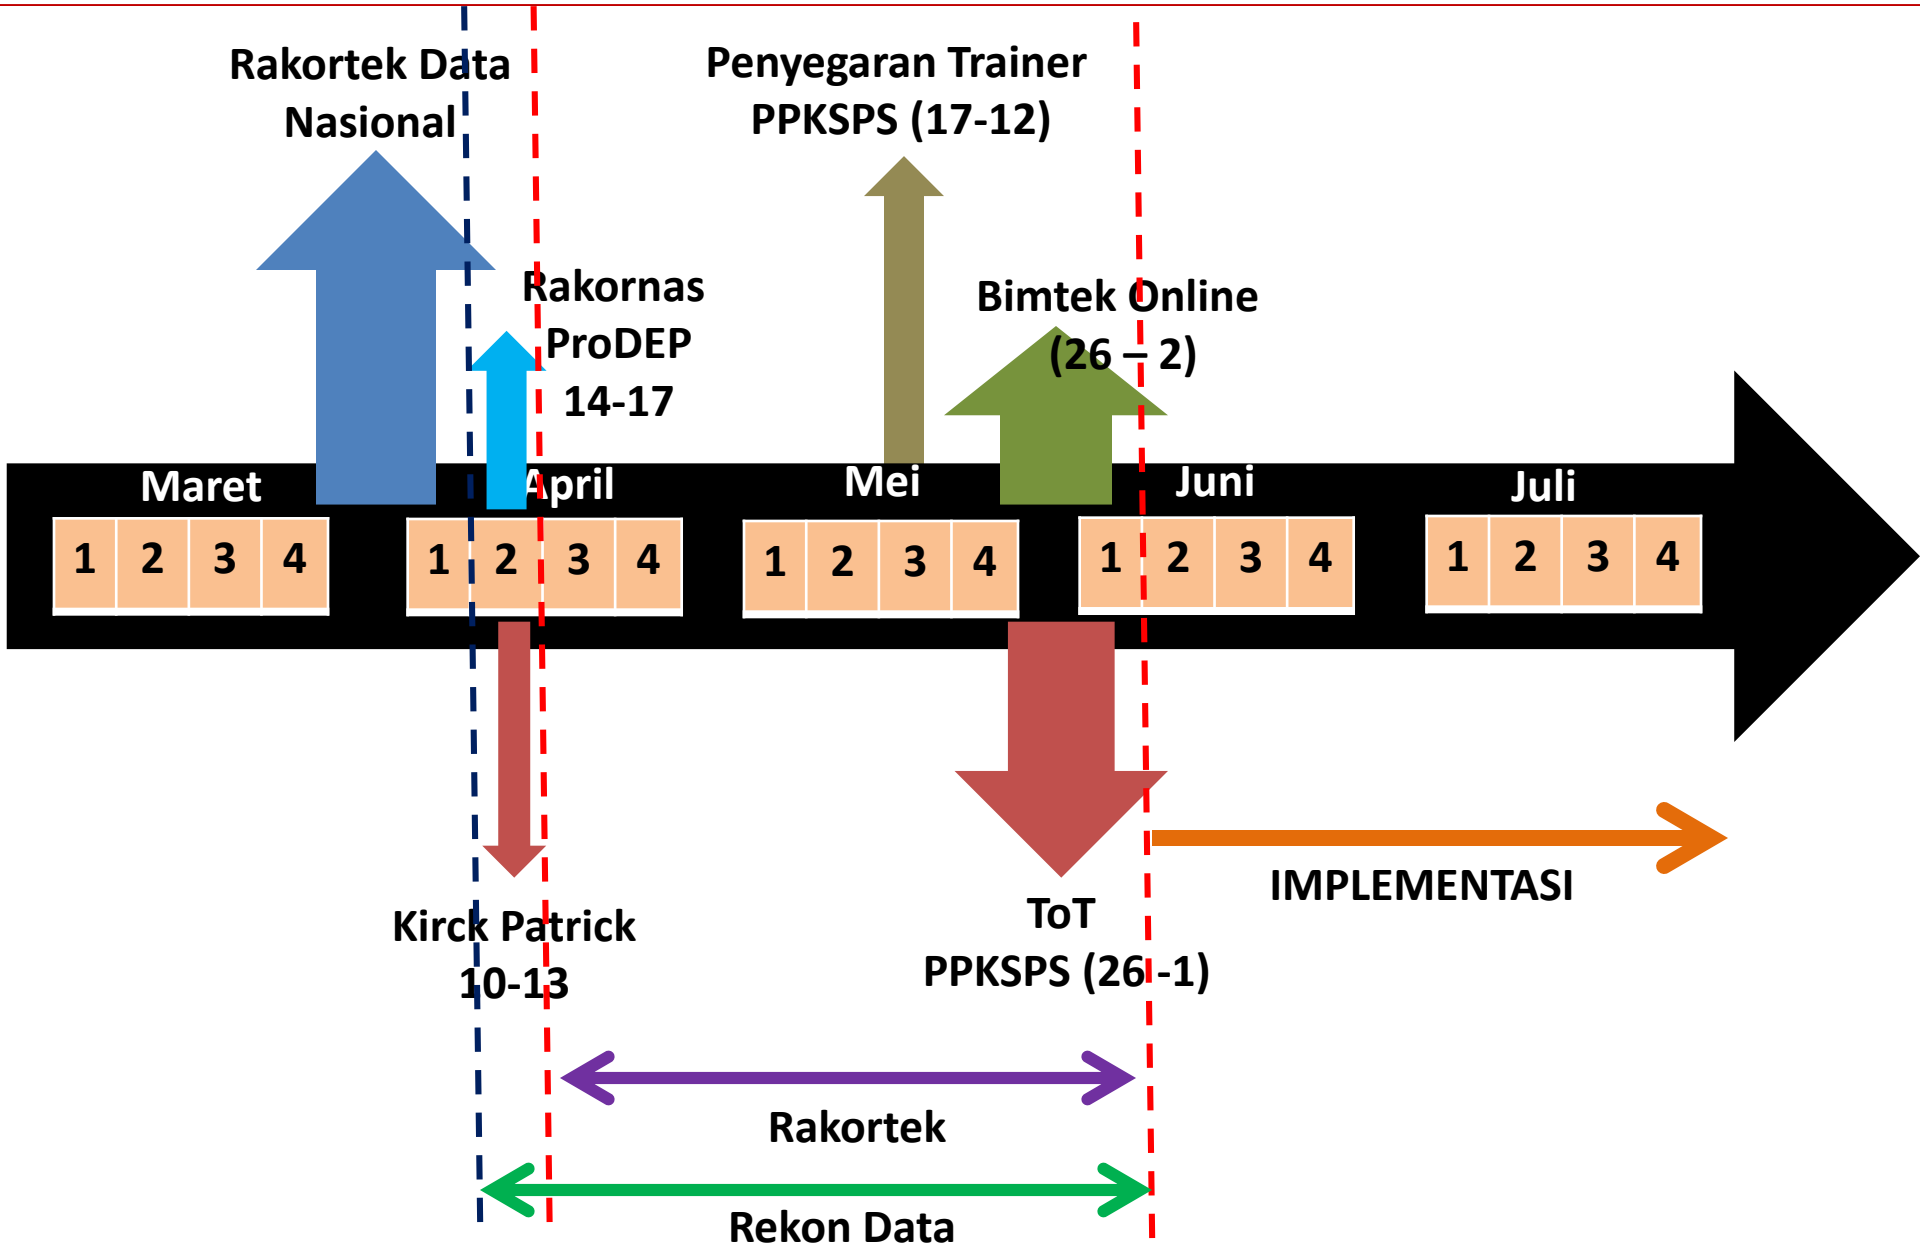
Rakortek Data Nasional

Penyegaran Trainer PPKSPS (17-12)

Rakornas ProDEP 14-17

Bimtek Online (26 – 2)

Maret

| 1 | 2 | 3 | 4 |
|---|---|---|---|

April

| 1 | 2 | 3 | 4 |
|---|---|---|---|

Mei

| 1 | 2 | 3 | 4 |
|---|---|---|---|

Juni

| 1 | 2 | 3 | 4 |
|---|---|---|---|

Juli

| 1 | 2 | 3 | 4 |
|---|---|---|---|

Kirck Patrick 10-13

ToT PPKSPS (26 -1)

IMPLEMENTASI

Rakortek

Rekon Data